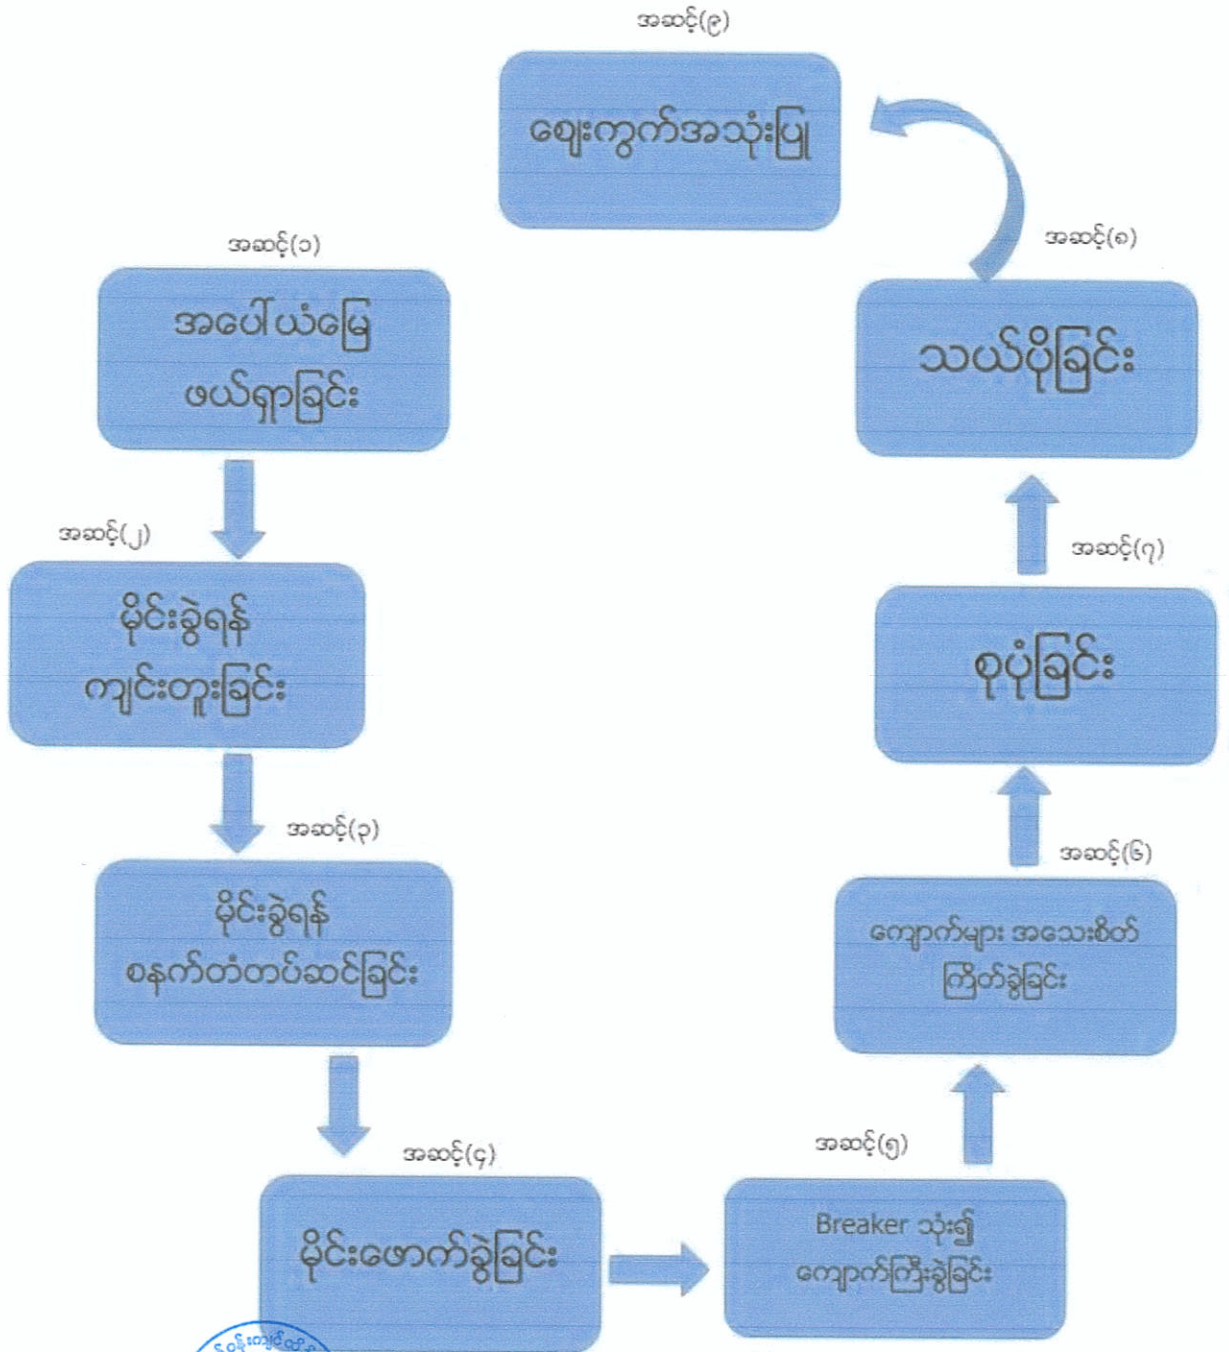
အဆင့်(၁)
အပေါ်ယံမြေ ဖယ်ရှားခြင်း

အဆင့်(၂)
မိုင်းခွဲရန် ကျင်းတူးခြင်း

အဆင့်(၃)
မိုင်းခွဲရန် စနက်တံတပ်ဆင်ခြင်း

အဆင့်(၄)
မိုင်းဖောက်ခွဲခြင်း

အဆင့်(၅)
Breaker သုံး၍ ကျောက်ကြီးခွဲခြင်း

အဆင့်(၆)
ကျောက်များ အသေးစိတ် ကြိတ်ခွဲခြင်း

အဆင့်(၇)
စုပုံခြင်း

အဆင့်(၈)
သယ်ပို့ခြင်း

အဆင့်(၉)
ဈေးကွက်အသုံးပြု

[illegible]